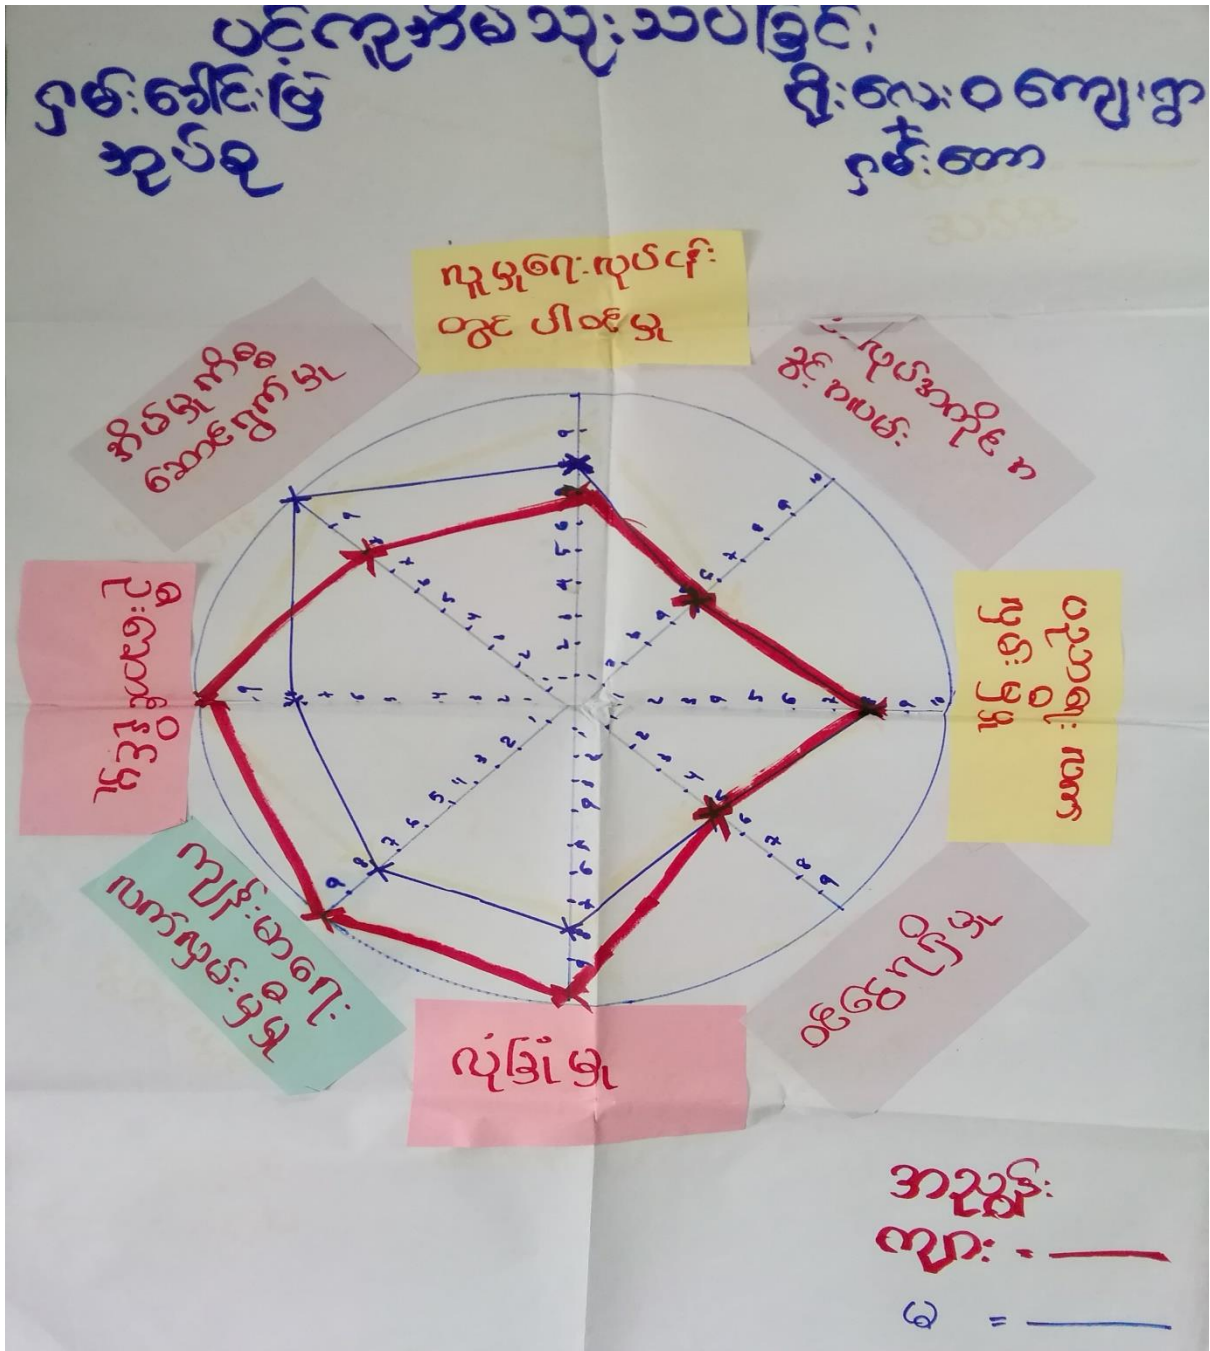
ပင့်ကူအိမ်သုံးသပ်ခြင်း
ရှမ်းခေါင်းဖြူ
အုပ်စု

ဦးလေးဝကျေးရွာ
ရှမ်းတော

ကူညီရေးလုပ်ငန်း
တွင် ပါဝင်မှု

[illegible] လုပ်အကိုင်
အခွင့်အလမ်း

လူ့အခွင့်အရေး
သိရှိမှု

ဆုံးဖြတ်ချက်ချ
နိုင်မှု

ဝင်ငွေရရှိမှု

ဘဏ္ဍာရေး
စီမံခန့်ခွဲမှု

လုံခြုံမှု

ကျန်းမာရေး
စောင့်ရှောက်မှု

အညွှန်း
ကျား = 
မ =